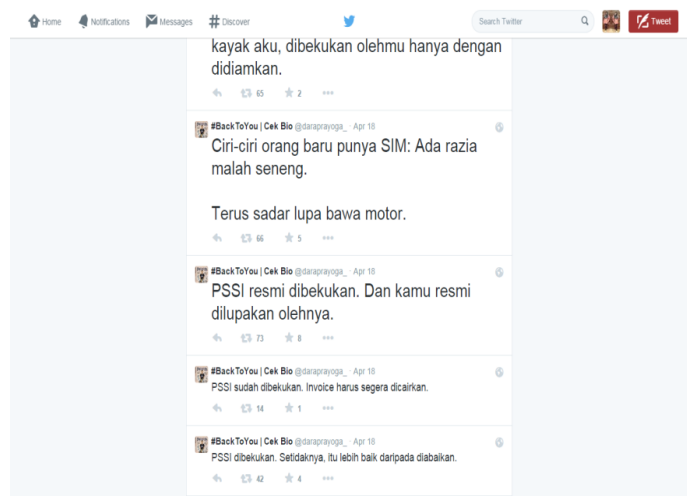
Home Notifications Messages # Discover

Search Twitter

Tweet

kayak aku, dibekukan olehmu hanya dengan didiamkan.

65 2 •••

#BackToYou | Cek Bio @daraprayoga_ · Apr 18

Ciri-ciri orang baru punya SIM: Ada razia malah seneng.

Terus sadar lupa bawa motor.

66 5 •••

#BackToYou | Cek Bio @daraprayoga_ · Apr 18

PSSI resmi dibekukan. Dan kamu resmi dilupakan olehnya.

73 8 •••

#BackToYou | Cek Bio @daraprayoga_ · Apr 18

PSSI sudah dibekukan. Invoice harus segera dicairkan.

14 1 •••

#BackToYou | Cek Bio @daraprayoga_ · Apr 18

PSSI dibekukan. Setidaknya, itu lebih baik daripada diabaikan.

42 4 •••